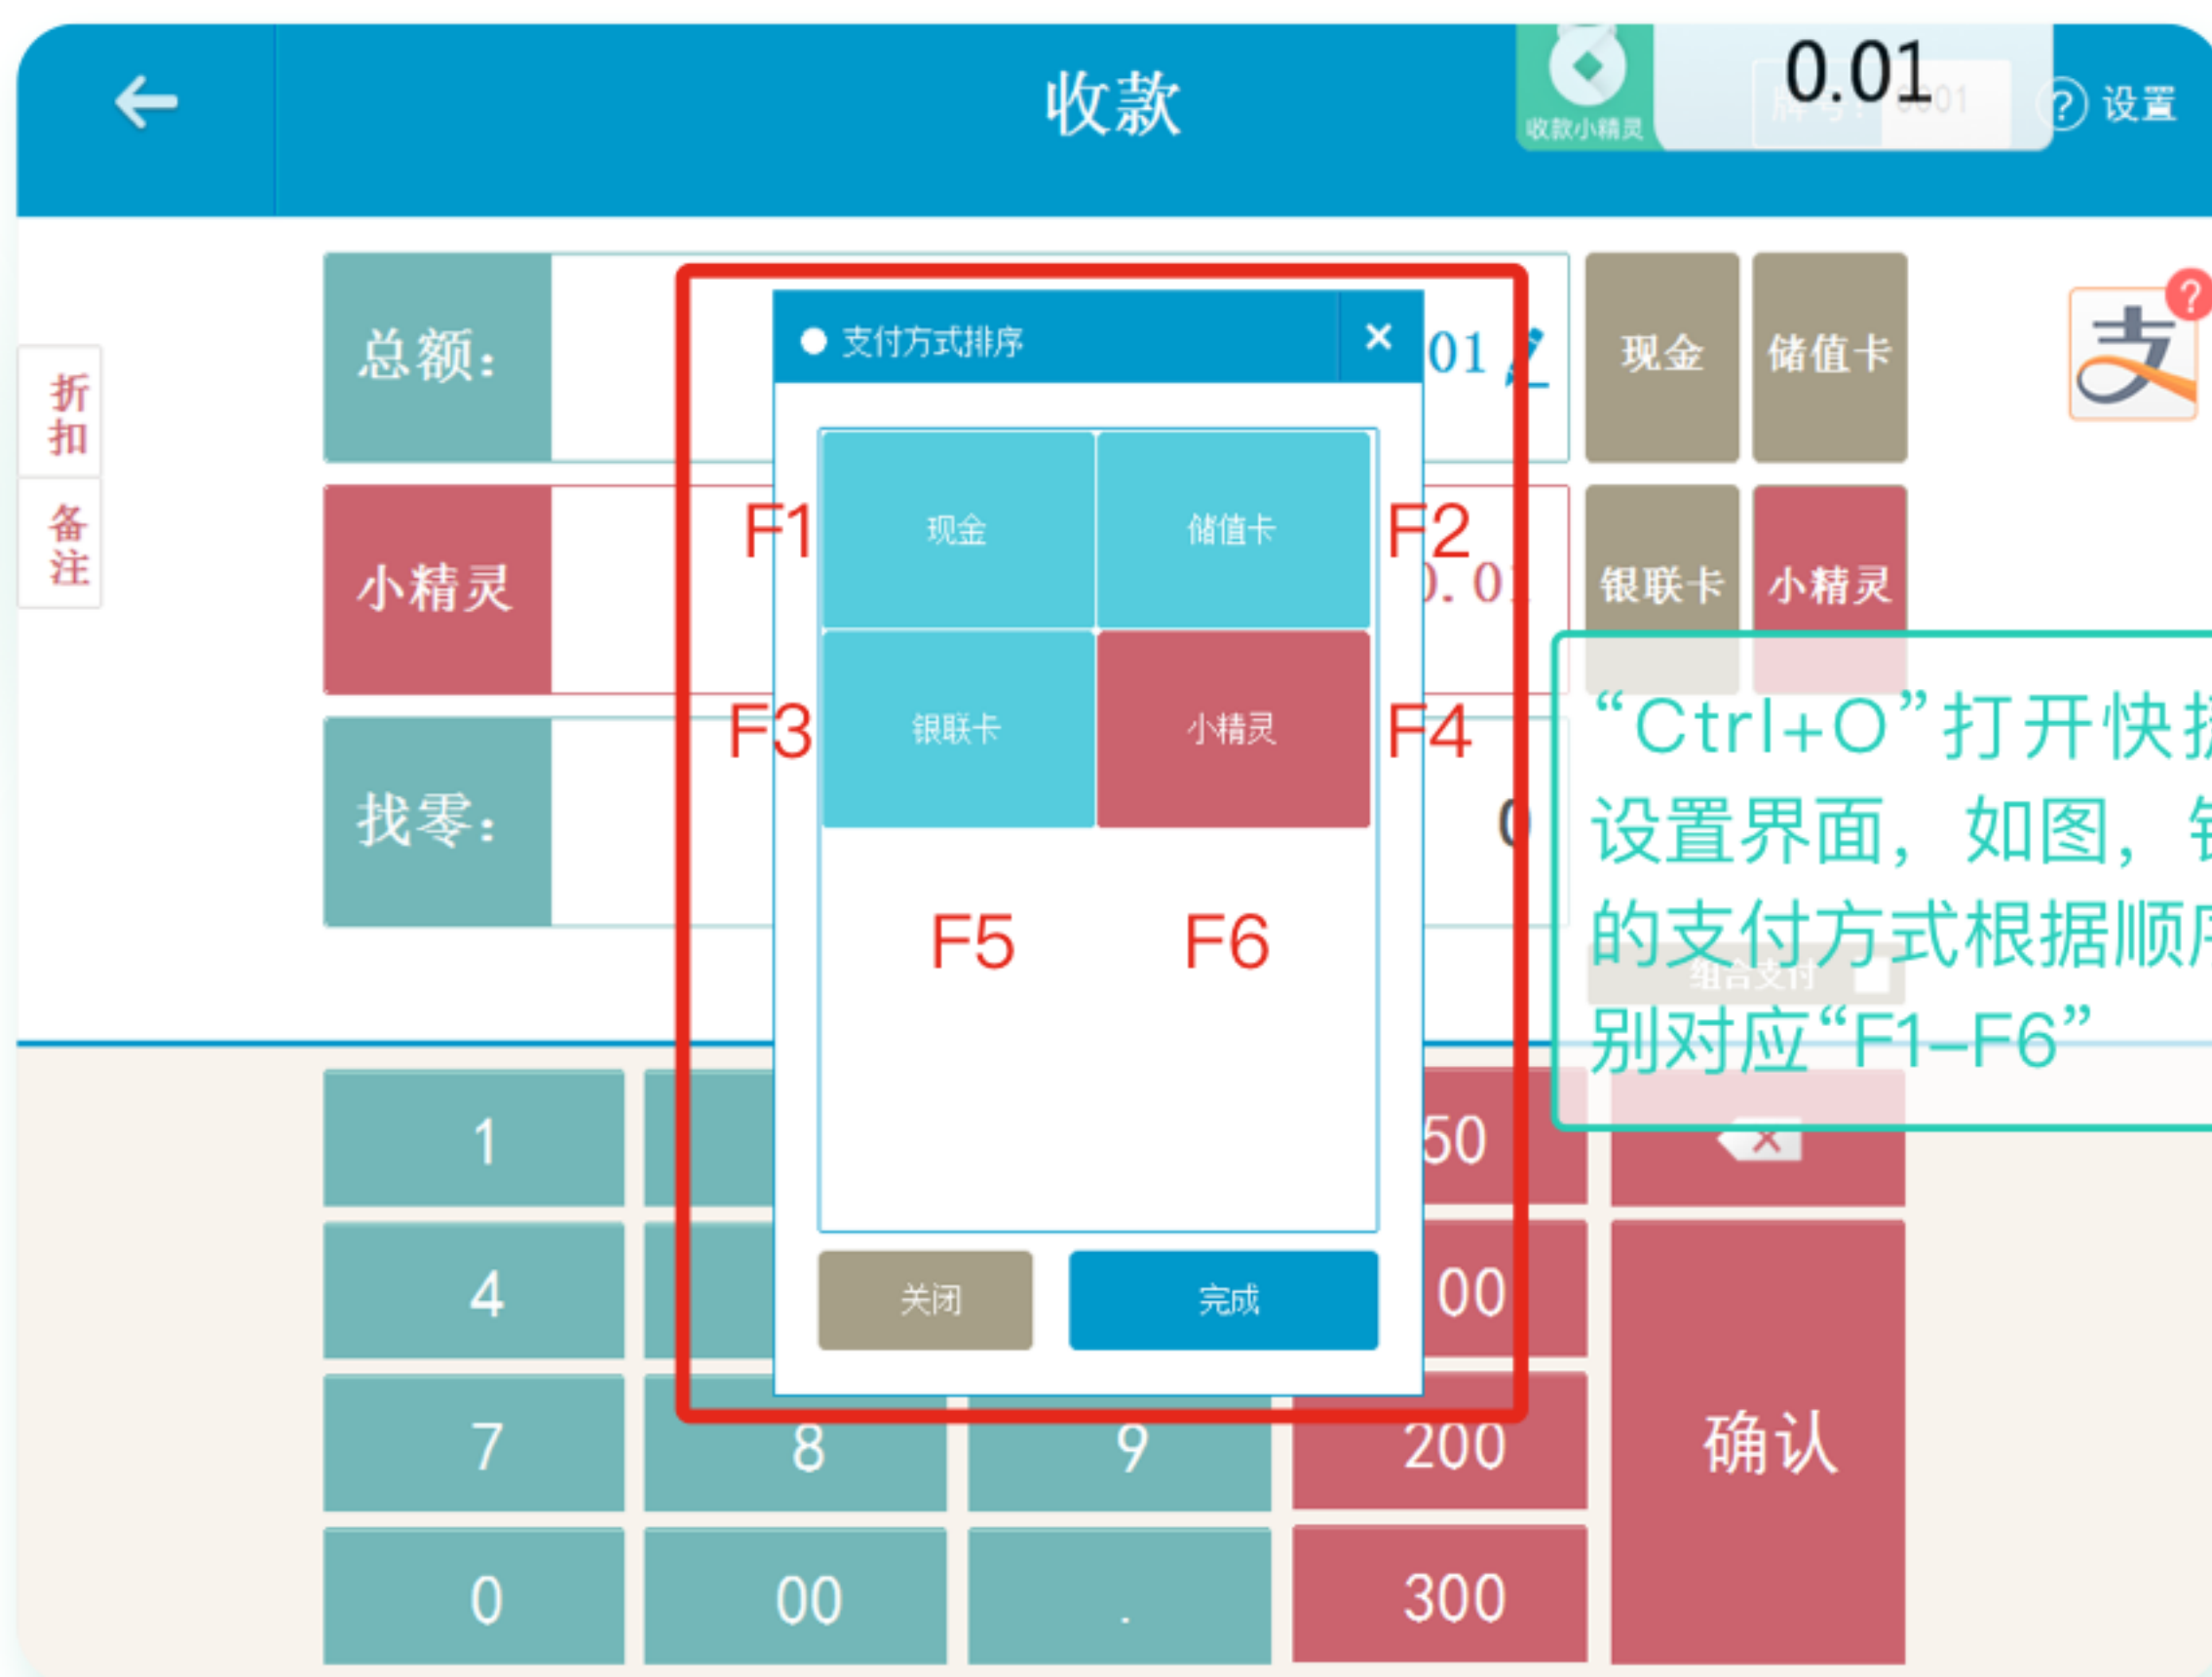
收款

收款小精灵 0.01

设置

折扣

备注

总额:

01

现金

储值卡

小精灵

0.01

银联卡

小精灵

找零:

0

支付方式排序 ×

F1 现金 储值卡 F2

F3 银联卡 小精灵 F4

F5 F6

关闭 完成

“Ctrl+O”打开快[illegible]设置界面，如图，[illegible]的支付方式根据顺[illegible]别对应“F1–F6”

组合支付

1

4

7 8 9

0 00 .

50

00

200

300

确认